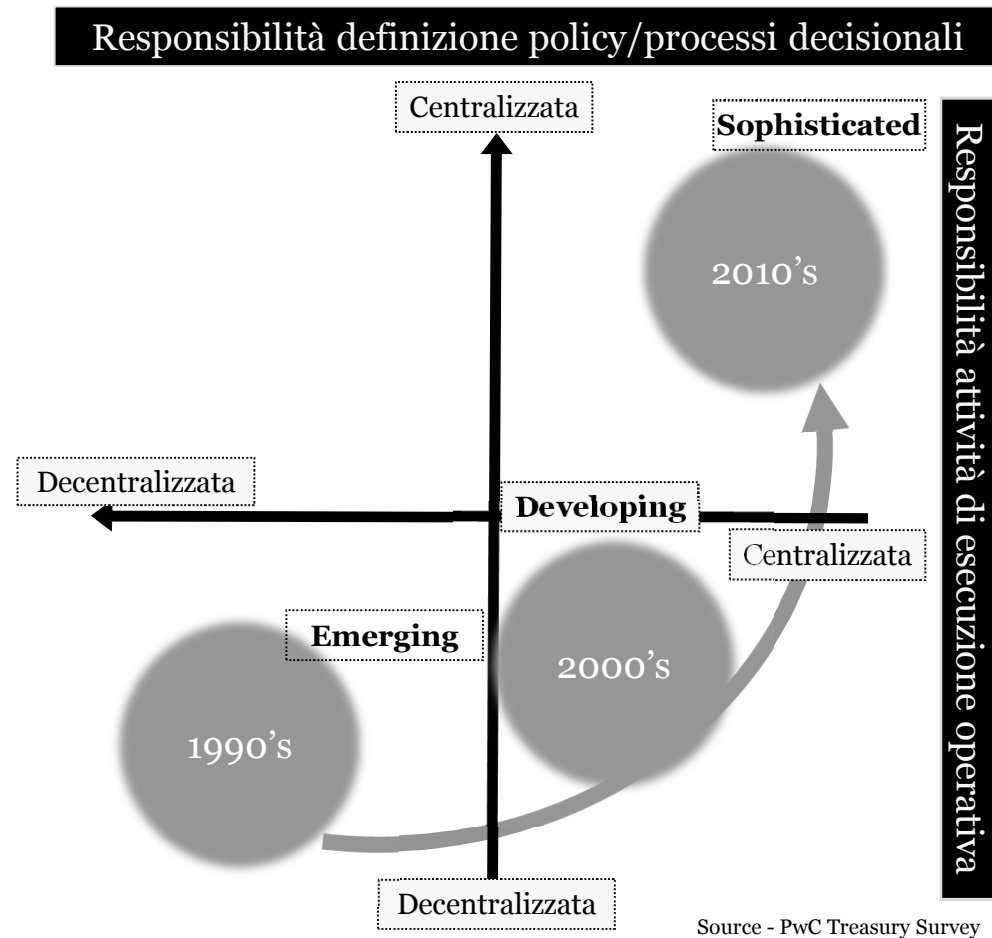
Responsibilità definizione policy/processi decisionali

Centralizzata

Sophisticated

Responsibilità attività di esecuzione operativa

2010's

Decentralizzata

Developing

Centralizzata

Emerging

2000's

1990's

Decentralizzata

Source - PwC Treasury Survey